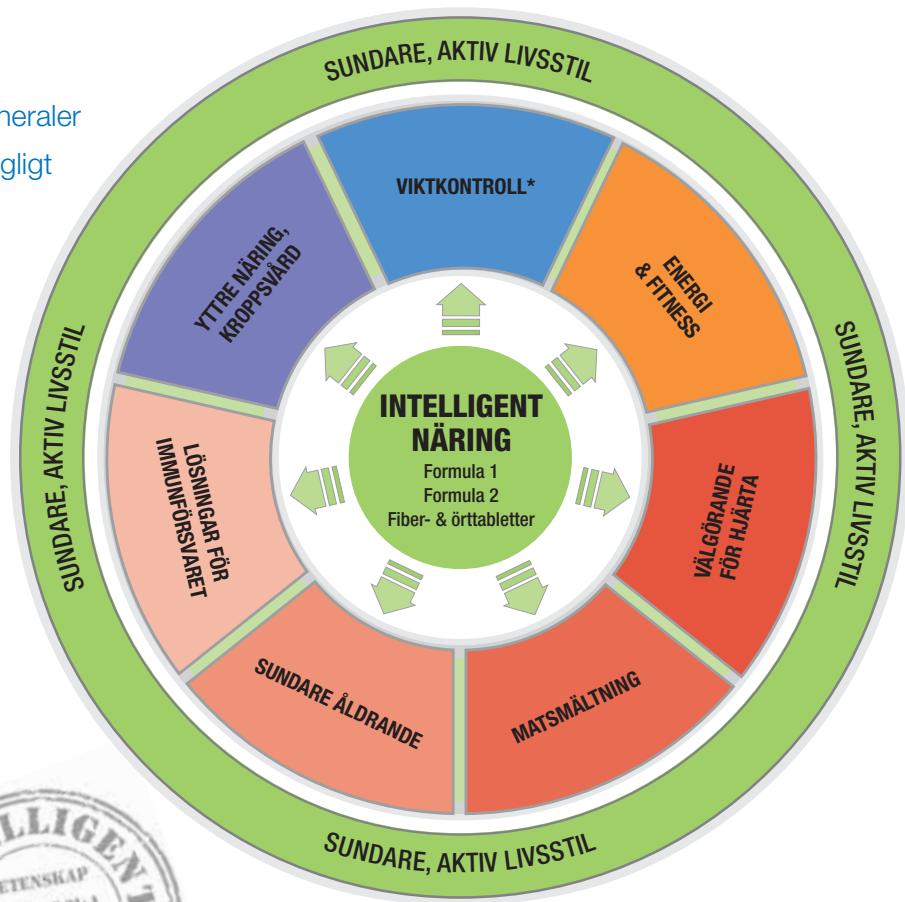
neraler
gligt

SUNDARE, AKTIV LIVSSTIL

VIKTKONTROLL*

ENERGI & FITNESS

VÄLGÖRANDE FÖR HJÄRTA

MATSMÄLTNING

SUNDARE ÅLDRANDE

LÖSNINGAR FÖR IMMUNFÖRSVARET

YTTRE NÄRING, KROPPSVÅRD

INTELLIGENT NÄRING
Formula 1
Formula 2
Fiber- & örttabletter

SUNDARE, AKTIV LIVSSTIL

SUNDARE, AKTIV LIVSSTIL

SUNDARE, AKTIV LIVSSTIL

LLIGEN
ETENSKAP